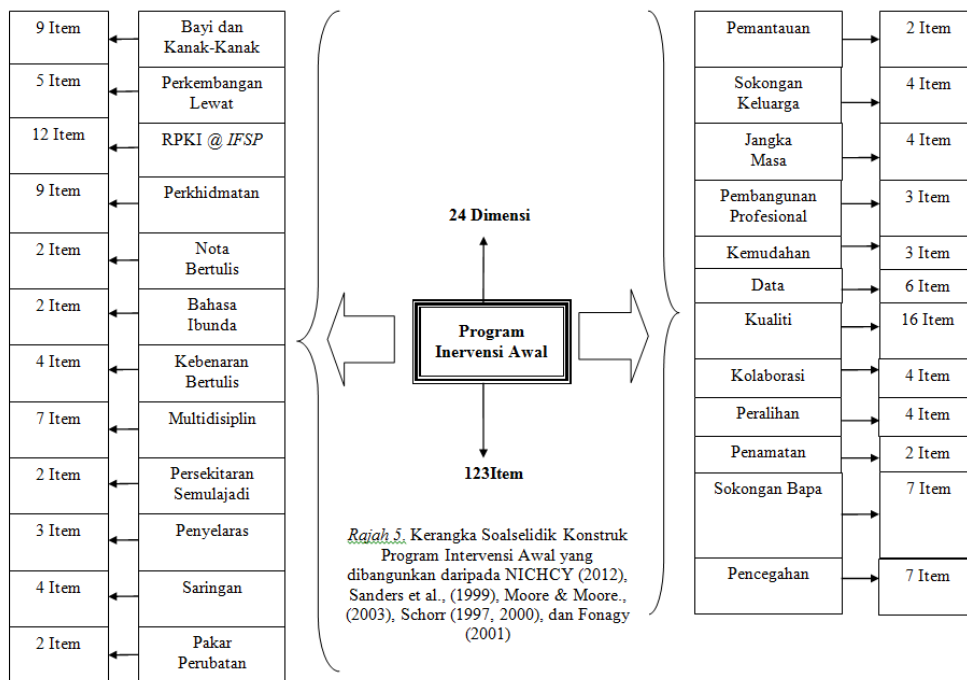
9 Item
Bayi dan Kanak-Kanak
5 Item
Perkembangan Lewat
12 Item
RPKI @ *IFSP*
9 Item
Perkhidmatan
2 Item
Nota Bertulis
2 Item
Bahasa Ibunda
4 Item
Kebenaran Bertulis
7 Item
Multidisiplin
2 Item
Persekitaran Semulajadi
3 Item
Penyelaras
4 Item
Saringan
2 Item
Pakar Perubatan

24 Dimensi

Program Inervensi Awal

123Item

*Rajah 5.* Kerangka Soalselidik Konstruk Program Intervensi Awal yang dibangunkan daripada NICHCY (2012), Sanders et al., (1999), Moore & Moore., (2003), Schorr (1997, 2000), dan Fonagy (2001)

Pemantauan
2 Item
Sokongan Keluarga
4 Item
Jangka Masa
4 Item
Pembangunan Profesional
3 Item
Kemudahan
3 Item
Data
6 Item
Kualiti
16 Item
Kolaborasi
4 Item
Peralihan
4 Item
Penamatan
2 Item
Sokongan Bapa
7 Item
Pencegahan
7 Item